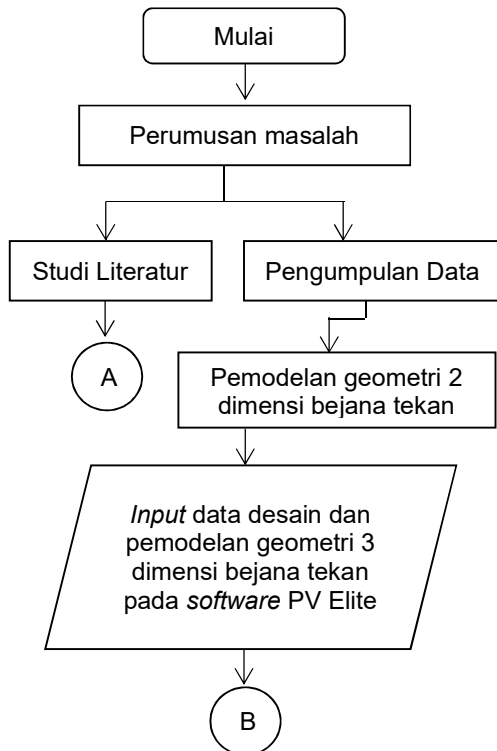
Mulai

Perumusan masalah

Studi Literatur

Pengumpulan Data

A

Pemodelan geometri 2 dimensi bejana tekan

*Input* data desain dan pemodelan geometri 3 dimensi bejana tekan pada *software* PV Elite

B